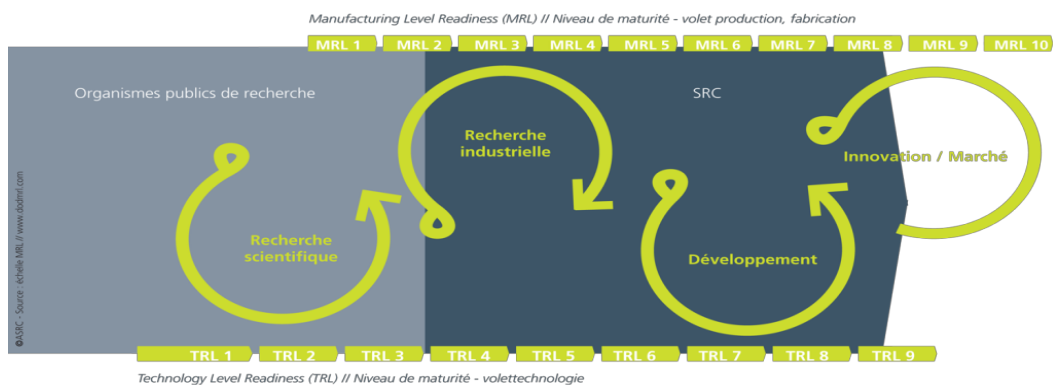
Manufacturing Level Readiness (MRL) // Niveau de maturité - volet production, fabrication

MRL 1 MRL 2 MRL 3 MRL 4 MRL 5 MRL 6 MRL 7 MRL 8 MRL 9 MRL 10

Organismes publics de recherche

SRC

Recherche industrielle

Innovation / Marché

Recherche scientifique

Développement

©ASRC - Source : échelle MRL / www.dodmrl.com

TRL 1 TRL 2 TRL 3 TRL 4 TRL 5 TRL 6 TRL 7 TRL 8 TRL 9

Technology Level Readiness (TRL) // Niveau de maturité - volettechnologie